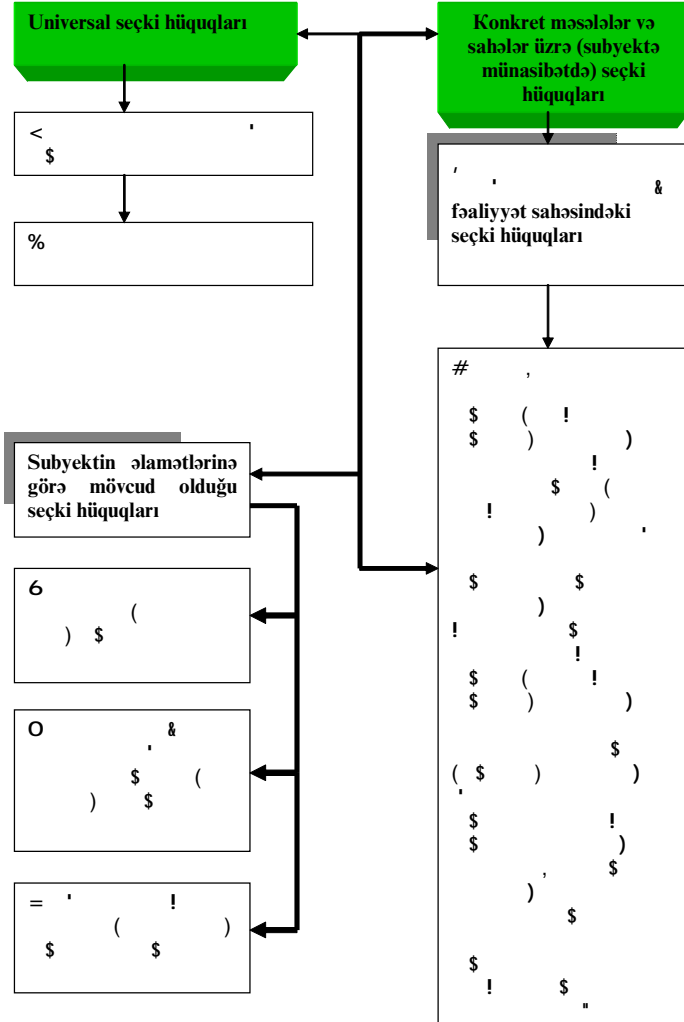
Universal seçki hüquqları

Konkret məsələlər və sahələr üzrə (subyektə münasibətdə) seçki hüquqları

< ' $

%

′ ' & fəaliyyət sahəsindəki seçki hüquqları

# ,

$ ( !
$ ) )
!
$ (
! )
) '

$ $
)
! $
!
$ ( !
$ ) )

$
( $ ) )
'

$ !
$ )
, $
)
$

$
! $
"

Subyektin əlamətlərinə görə mövcud olduğu seçki hüquqları

6
(
) $

O &
'
$ (
) $

= ' !
( )
$ $